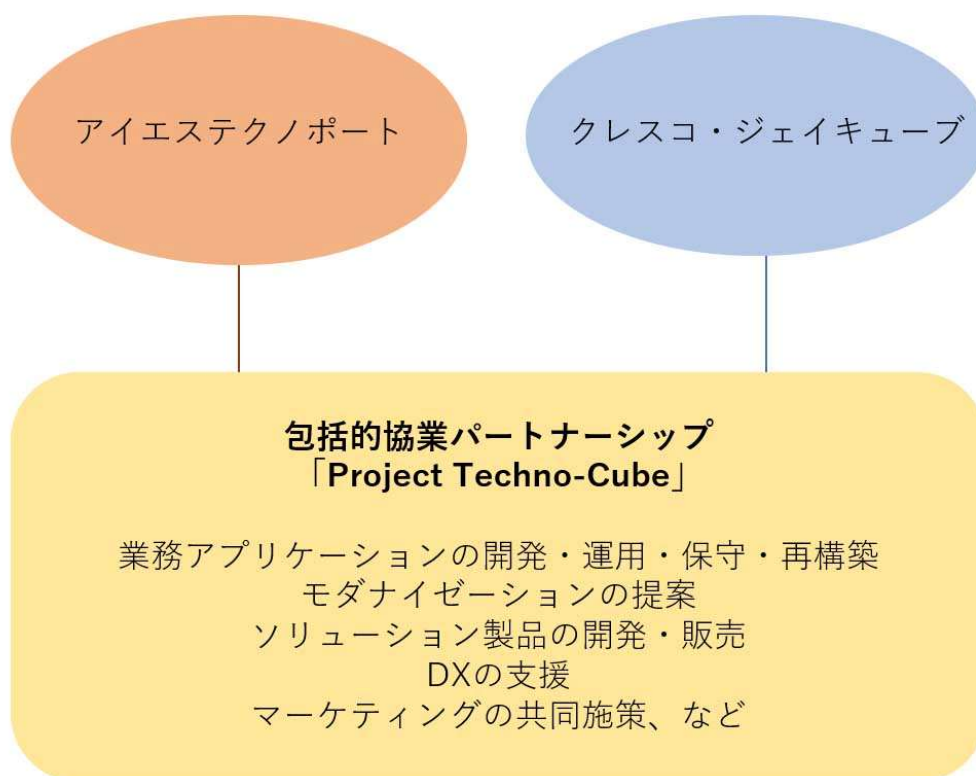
アイエステクノポート

クレスコ・ジェイキューブ

包括的協業パートナーシップ
「Project Techno-Cube」

業務アプリケーションの開発・運用・保守・再構築
モダナイゼーションの提案
ソリューション製品の開発・販売
DXの支援
マーケティングの共同施策、など